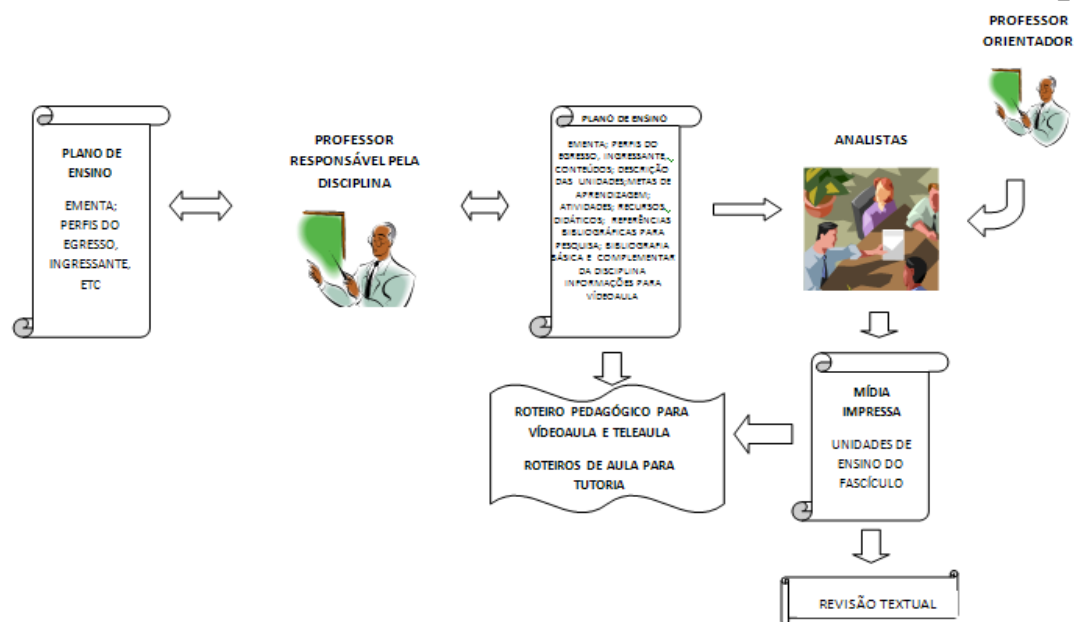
PROFESSOR ORIENTADOR

PLANO DE ENSINO

EMENTA; PERFIS DO EGRESSO, INGRESSANTE, ETC

PROFESSOR RESPONSÁVEL PELA DISCIPLINA

PLANO DE ENSINO

EMENTA; PERFIS DO EGRESSO, INGRESSANTE, CONTEÚDOS; DESCRIÇÃO DAS UNIDADES/METAS DE APRENDIZAGEM; ATIVIDADES; RECURSOS DIDÁTICOS; REFERÊNCIAS BIBLIOGRÁFICAS PARA PESQUISA; BIBLIOGRAFIA BÁSICA E COMPLEMENTAR DA DISCIPLINA INFORMAÇÕES PARA VÍDEOAULA

ANALISTAS

ROTEIRO PEDAGÓGICO PARA VÍDEOAULA E TELEAULA

ROTEIROS DE AULA PARA TUTORIA

MÍDIA IMPRESSA

UNIDADES DE ENSINO DO FASCÍCULO

REVISÃO TEXTUAL